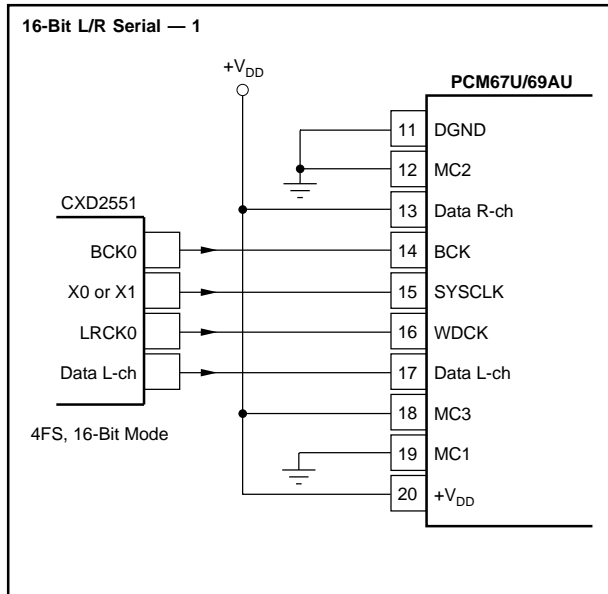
16-Bit L/R Serial — 1

$+V_{DD}$

PCM67U/69AU

11 DGND

12 MC2

CXD2551

13 Data R-ch

BCK0

14 BCK

X0 or X1

15 SYSCLK

LRCK0

16 WDCK

Data L-ch

17 Data L-ch

18 MC3

4FS, 16-Bit Mode

19 MC1

20 $+V_{DD}$